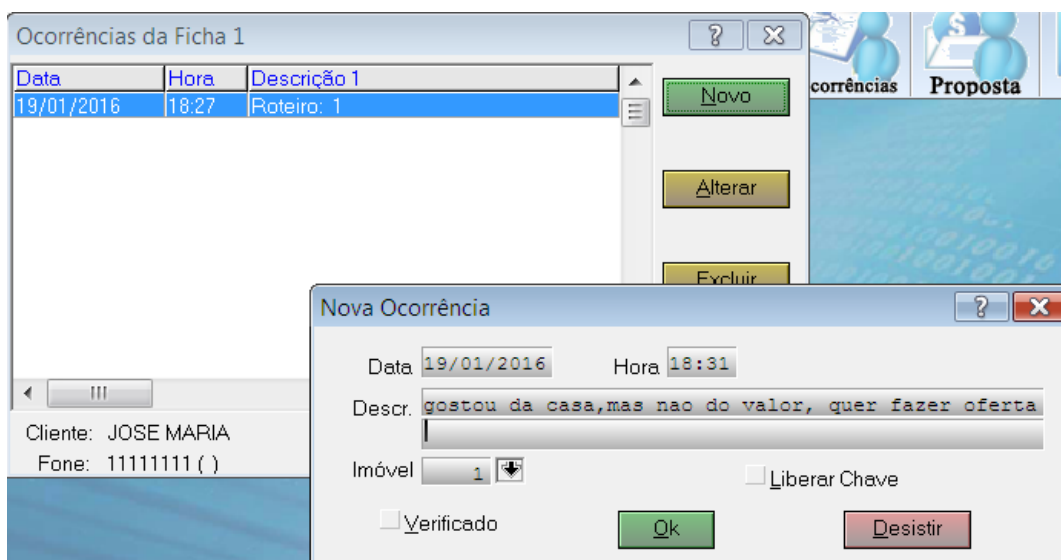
Ocorrências da Ficha 1

| Data | Hora | Descrição 1 |
|---|---|---|
| 19/01/2016 | 18:27 | Roteiro: 1 |

Novo

Alterar

Excluir

corrências

Proposta

Cliente: JOSE MARIA

Fone: 11111111 ( )

Nova Ocorrência

Data 19/01/2016

Hora 18:31

Descr. gostou da casa,mas nao do valor, quer fazer oferta

Imóvel 1

Liberar Chave

Verificado

Ok

Desistir